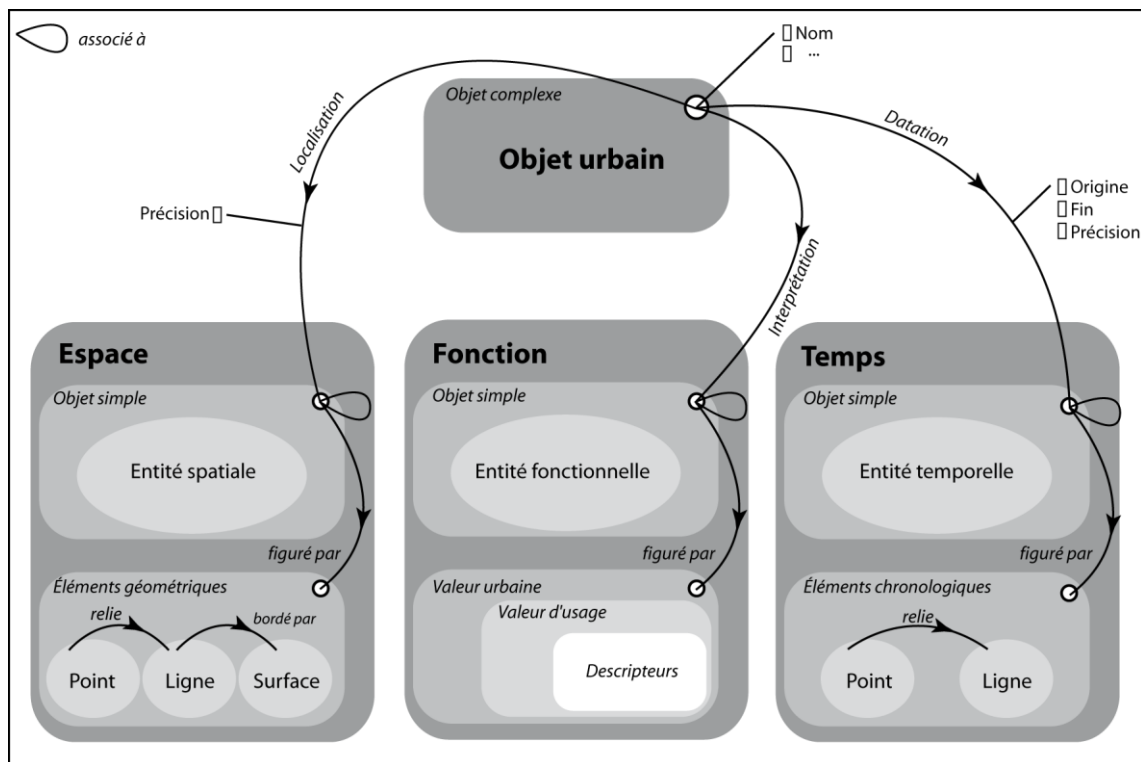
associé à

Nom
...

Objet complexe

Objet urbain

Localisation

Datation

Précision

Origine
Fin
Précision

Interprétation

Espace

Objet simple

Entité spatiale

figuré par

Éléments géométriques

relie

bordé par

Point

Ligne

Surface

Fonction

Objet simple

Entité fonctionnelle

figuré par

Valeur urbaine

Valeur d'usage

Descripteurs

Temps

Objet simple

Entité temporelle

figuré par

Éléments chronologiques

relie

Point

Ligne